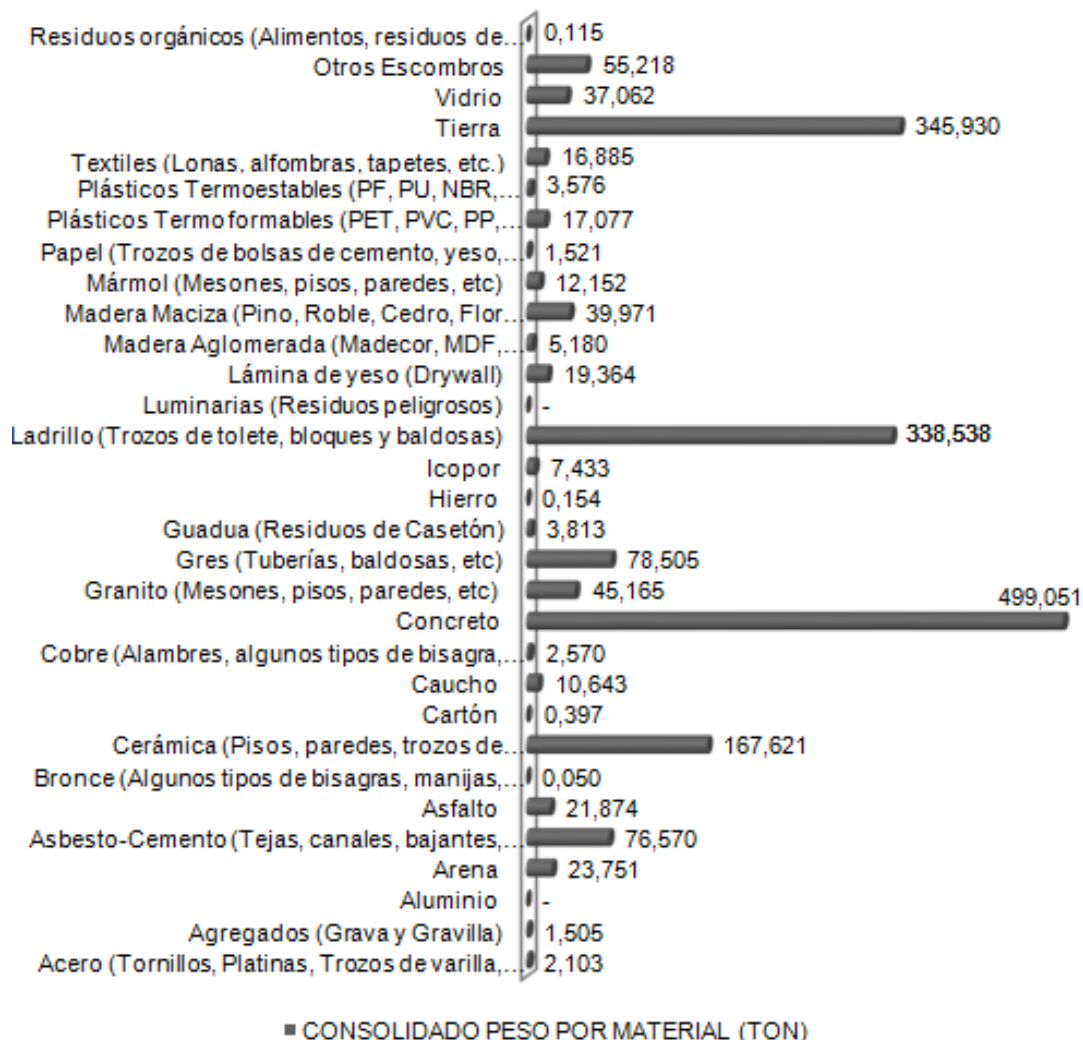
Residuos orgánicos (Alimentos, residuos de... 0,115
Otros Escombros 55,218
Vidrio 37,062
Tierra 345,930
Textiles (Lonas, alfombras, tapetes, etc.) 16,885
Plásticos Termoestables (PF, PU, NBR,... 3,576
Plásticos Termoformables (PET, PVC, PP,... 17,077
Papel (Trozos de bolsas de cemento, yeso,... 1,521
Mármol (Mesones, pisos, paredes, etc) 12,152
Madera Maciza (Pino, Roble, Cedro, Flor... 39,971
Madera Aglomerada (Madecor, MDF,... 5,180
Lámina de yeso (Drywall) 19,364
Luminarias (Residuos peligrosos) -
Ladrillo (Trozos de tolete, bloques y baldosas) 338,538
Icopor 7,433
Hierro 0,154
Guadua (Residuos de Casetón) 3,813
Gres (Tuberías, baldosas, etc) 78,505
Granito (Mesones, pisos, paredes, etc) 45,165
Concreto 499,051
Cobre (Alambres, algunos tipos de bisagra,... 2,570
Caucho 10,643
Cartón 0,397
Cerámica (Pisos, paredes, trozos de... 167,621
Bronce (Algunos tipos de bisagras, manijas,... 0,050
Asfalto 21,874
Asbesto-Cemento (Tejas, canales, bajantes,... 76,570
Arena 23,751
Aluminio -
Agregados (Grava y Gravilla) 1,505
Acero (Tornillos, Platinas, Trozos de varilla,... 2,103

CONSOLIDADO PESO POR MATERIAL (TON)